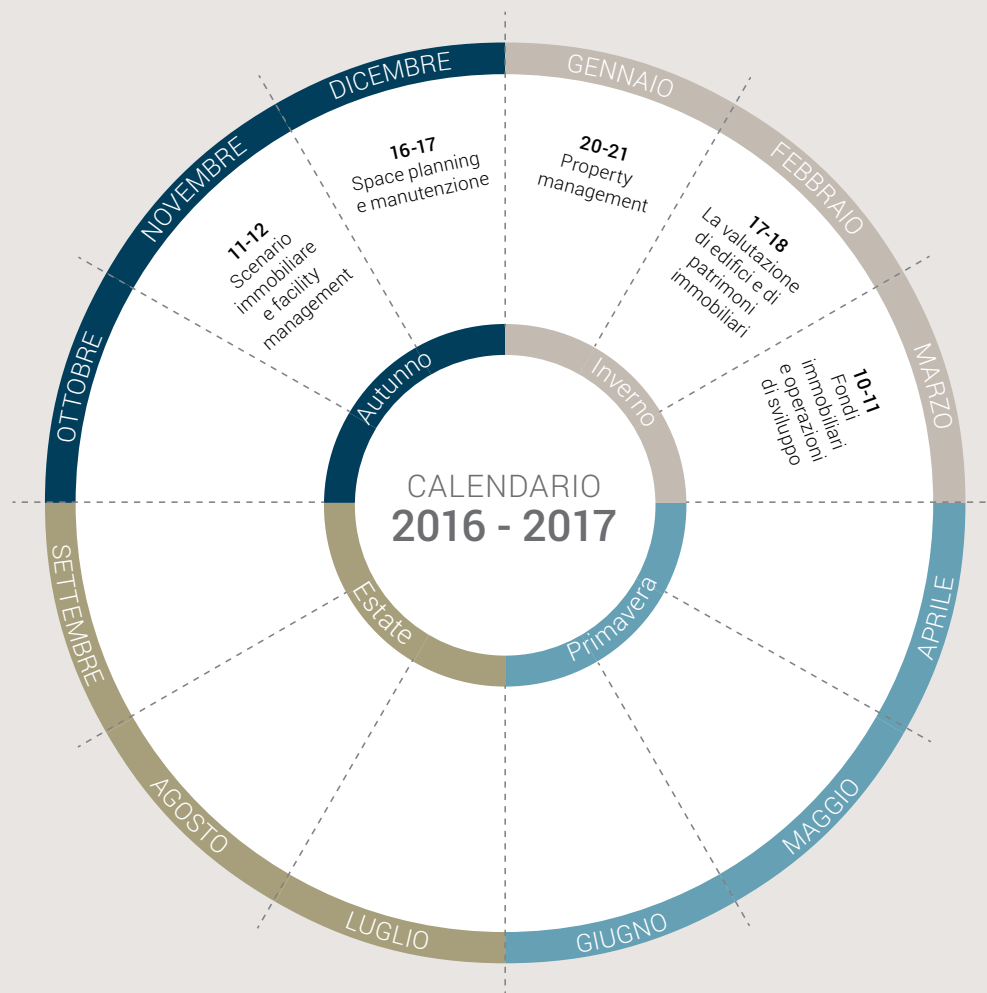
CALENDARIO
2016 - 2017

GENNAIO
20-21
Property management

FEBBRAIO
17-18
La valutazione di edifici e di patrimoni immobiliari

MARZO
10-11
Fondi immobiliari e operazioni di sviluppo

APRILE

MAGGIO

GIUGNO

LUGLIO

AGOSTO

SETTEMBRE

OTTOBRE

NOVEMBRE
11-12
Scenario immobiliare e facility management

DICEMBRE
16-17
Space planning e manutenzione

Inverno
Primavera
Estate
Autunno